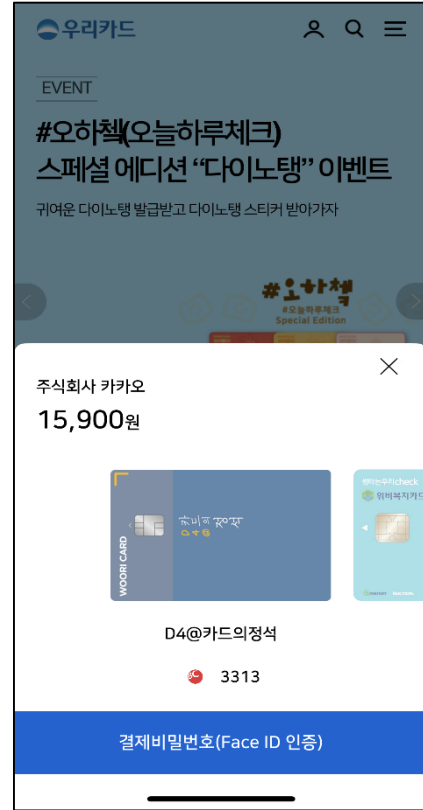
우리카드

EVENT

#오하첵(오늘하루체크) 스페셜 에디션 "다이노탱" 이벤트

귀여운 다이노탱 발급받고 다이노탱 스티커 받아가자

#오하첵
#오늘하루체크
Special Edition

주식회사 카카오

15,900원

WOORI CARD

D4@카드의정석

3313

결제비밀번호(Face ID 인증)